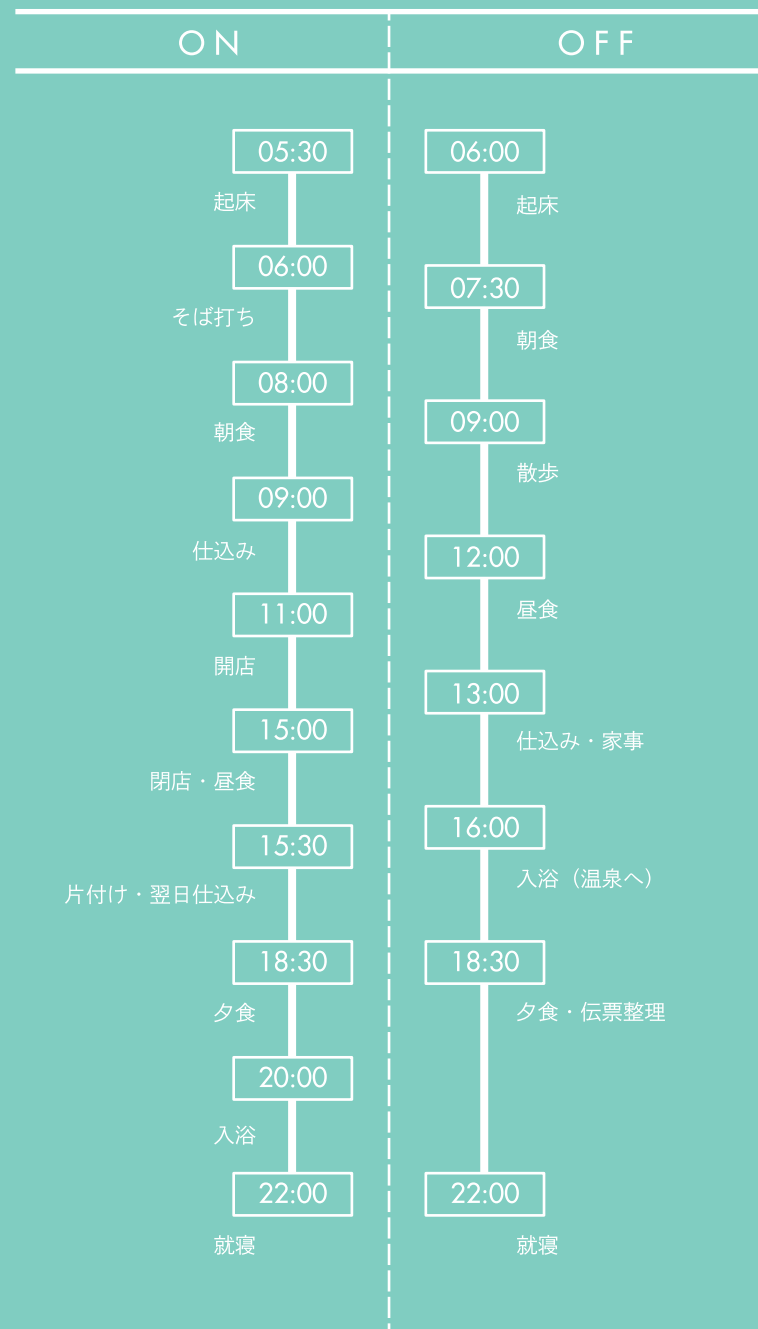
ON

05:30
起床

06:00
そば打ち

08:00
朝食

09:00
仕込み

11:00
開店

15:00
閉店・昼食

15:30
片付け・翌日仕込み

18:30
夕食

20:00
入浴

22:00
就寝

OFF

06:00
起床

07:30
朝食

09:00
散歩

12:00
昼食

13:00
仕込み・家事

16:00
入浴（温泉へ）

18:30
夕食・伝票整理

22:00
就寝